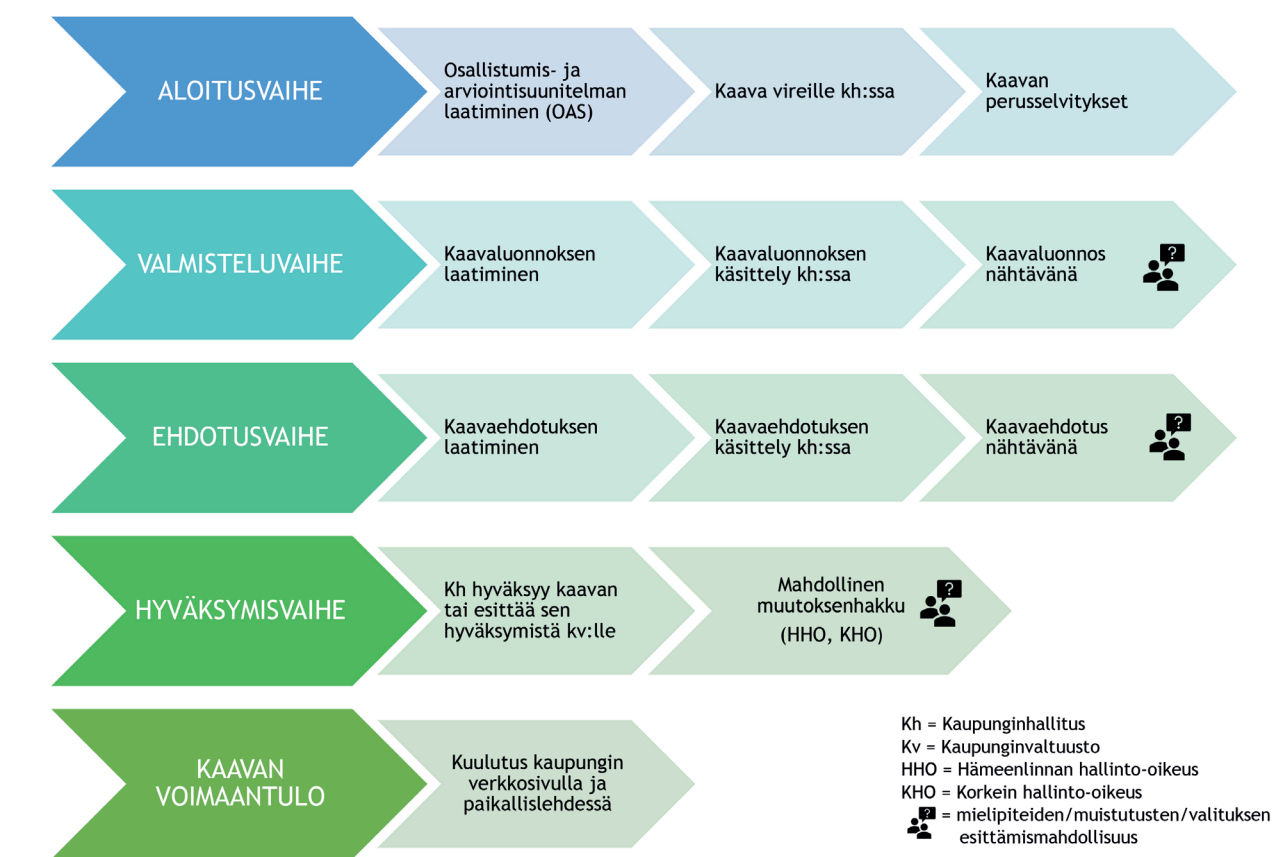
ALOITUSVAIHE

Osallistumis- ja arviointisuunitelman laatiminen (OAS)

Kaava vireille kh:ssa

Kaavan perusselvitykset

VALMISTELUVAIHE

Kaavaluonnoksen laatiminen

Kaavaluonnoksen käsittely kh:ssa

Kaavaluonnos nähtävänä

EHDOTUSVAIHE

Kaavaehdotuksen laatiminen

Kaavaehdotuksen käsittely kh:ssa

Kaavaehdotus nähtävänä

HYVÄKSYMISVAIHE

Kh hyväksyy kaavan tai esittää sen hyväksymistä kv:lle

Mahdollinen muutoksenhakku

(HHO, KHO)

KAAVAN VOIMAANTULO

Kuulutus kaupungin verkkosivulla ja paikallislehdessä

Kh = Kaupunginhallitus
Kv = Kaupunginvaltuusto
HHO = Hämeenlinnan hallinto-oikeus
KHO = Korkein hallinto-oikeus
= mielipiteiden/muistutusten/valituksen esittämismahdollisuus